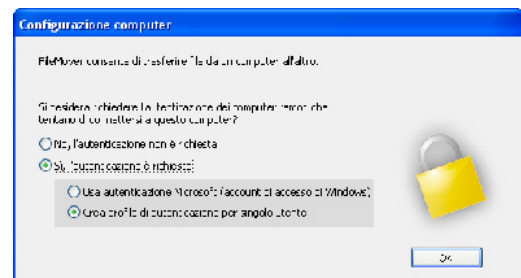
Configurazione computer

FileMover consente di trasferire file da un computer all'altro.

Si desidera richiedere l'autenticazione dei computer remoti che tentano di connettersi a questo computer?

No, l'autenticazione non è richiesta

Sì, l'autenticazione è richiesta

Usa autenticazione Microsoft (account di accesso di Windows)

Crea profili di autenticazione per singolo utente

OK